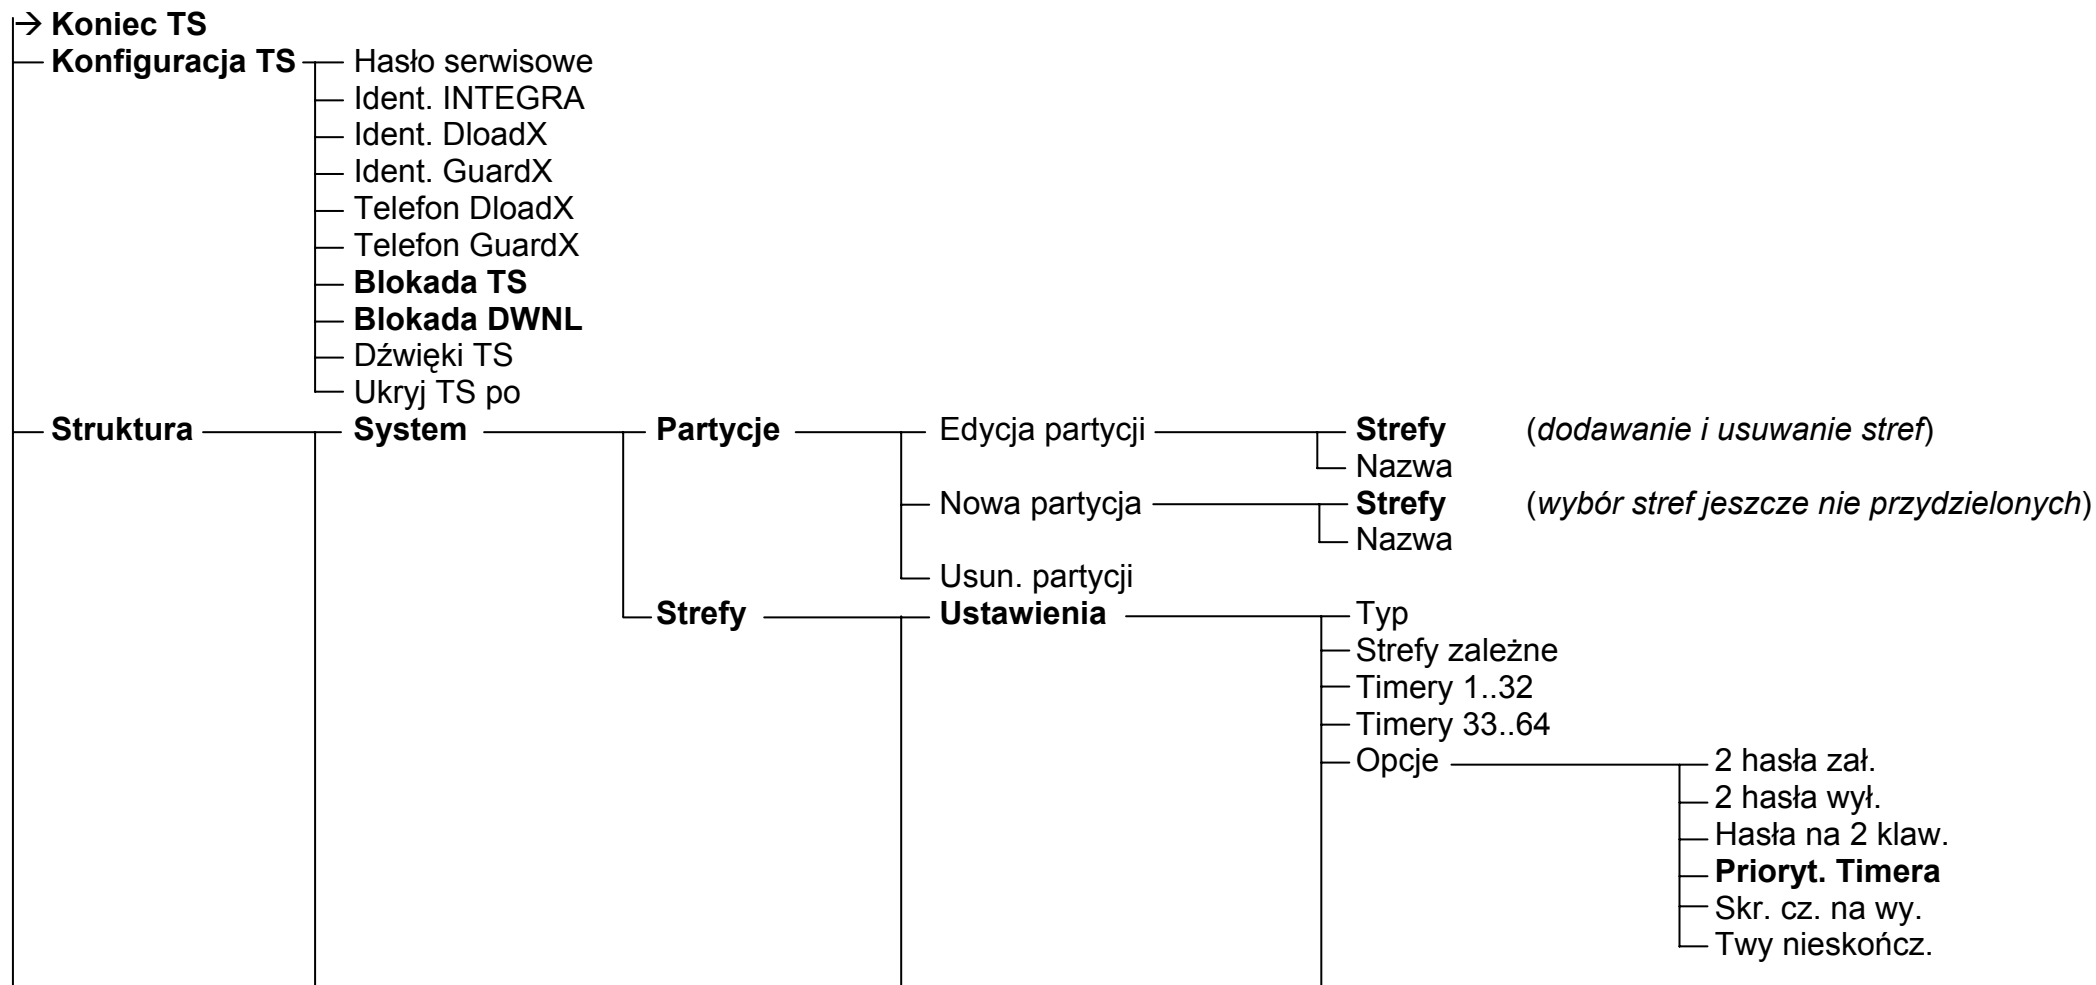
→ Koniec TS
Konfiguracja TS
Hasło serwisowe
Ident. INTEGRA
Ident. DloadX
Ident. GuardX
Telefon DloadX
Telefon GuardX
Blokada TS
Blokada DWNL
Dźwięki TS
Ukryj TS po
Struktura
System
Partycje
Edycja partycji
Strefy (dodawanie i usuwanie stref)
Nazwa
Nowa partycja
Strefy (wybór stref jeszcze nie przydzielonych)
Nazwa
Usun. partycji
Strefy
Ustawienia
Typ
Strefy zależne
Timery 1..32
Timery 33..64
Opcje
2 hasła zał.
2 hasła wył.
Hasła na 2 klaw.
Prioryt. Timera
Skr. cz. na wy.
Twy nieskończ.